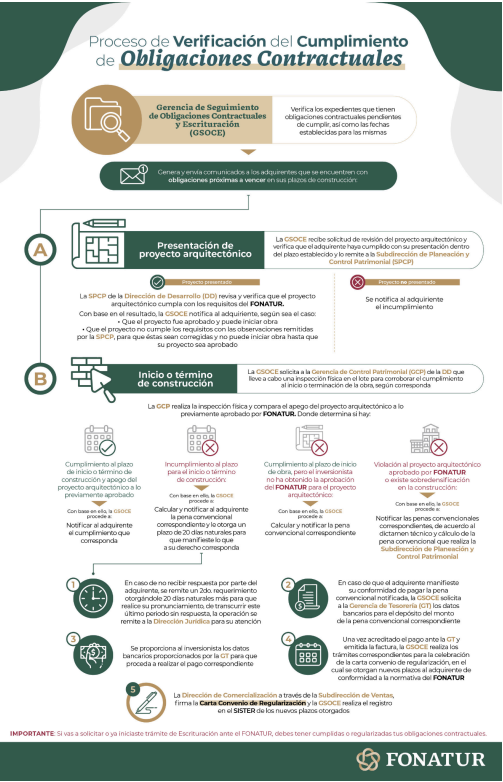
Proceso de Verificación del Cumplimiento de Obligaciones Contractuales

Gerencia de Seguimiento de Obligaciones Contractuales y Escrituración (GSOCE)

Verifica los expedientes que tienen obligaciones contractuales pendientes de cumplir, así como las fechas establecidas para las mismas

Genera y envía comunicados a los adquirentes que se encuentren con obligaciones próximas a vencer en sus plazos de construcción:

A

Presentación de proyecto arquitectónico

La GSOCE recibe solicitud de revisión del proyecto arquitectónico y verifica que el adquirente haya cumplido con su presentación dentro del plazo establecido y lo remite a la Subdirección de Planeación y Control Patrimonial (SPCP)

Proyecto presentado

Proyecto no presentado

La SPCP de la Dirección de Desarrollo (DD) revisa y verifica que el proyecto arquitectónico cumpla con los requisitos del FONATUR.

Con base en el resultado, la GSOCE notifica al adquirente, según sea el caso:
• Que el proyecto fue aprobado y puede iniciar obra
• Que el proyecto no cumple los requisitos con las observaciones remitidas por la SPCP, para que éstas sean corregidas y no puede iniciar obra hasta que su proyecto sea aprobado

Se notifica al adquirente el incumplimiento

B

Inicio o término de construcción

La GSOCE solicita a la Gerencia de Control Patrimonial (GCP) de la DD que lleve a cabo una inspección física en el lote para corroborar el cumplimiento al inicio o terminación de la obra, según corresponda

La GCP realiza la inspección física y compara el apego del proyecto arquitectónico a lo previamente aprobado por FONATUR. Donde determina si hay:

Cumplimiento al plazo de inicio o término de construcción y apego del proyecto arquitectónico a lo previamente aprobado

Con base en ello, la GSOCE procede a:

Notificar al adquirente el cumplimiento que corresponda

Incumplimiento al plazo para el inicio o término de construcción:

Con base en ello, la GSOCE procede a:

Calcular y notificar al adquirente la pena convencional correspondiente y lo otorga un plazo de 20 días naturales para que manifieste lo que a su derecho corresponda

Cumplimiento al plazo de inicio de obra, pero el inversionista no ha obtenido la aprobación del FONATUR para el proyecto arquitectónico:

Con base en ello, la GSOCE procede a:

Calcular y notificar la pena convencional correspondiente

Violación al proyecto arquitectónico aprobado por FONATUR o existe sobredensificación en la construcción:

Con base en ello, la GSOCE procede a:

Notificar las penas convencionales correspondientes, de acuerdo al dictamen técnico y cálculo de la pena convencional que realiza la Subdirección de Planeación y Control Patrimonial

1
En caso de no recibir respuesta por parte del adquirente, se remite un 2do. requerimiento otorgándole 20 días naturales más para que realice su pronunciamiento, de transcurrir este último periodo sin respuesta, la operación se remite a la Dirección Jurídica para su atención

2
En caso de que el adquirente manifieste su conformidad de pagar la pena convencional notificada, la GSOCE solicita a la Gerencia de Tesorería (GT) los datos bancarios para el depósito del monto de la pena convencional correspondiente

3
Se proporciona al inversionista los datos bancarios proporcionados por la GT para que proceda a realizar el pago correspondiente

4
Una vez acreditado el pago ante la GT y emitida la factura, la GSOCE realiza los trámites correspondientes para la celebración de la carta convenio de regularización, en el cual se otorgan nuevos plazos al adquirente de conformidad a la normativa del FONATUR

5
La Dirección de Comercialización a través de la Subdirección de Ventas, firma la Carta Convenio de Regularización y la GSOCE realiza el registro en el SISTER de los nuevos plazos otorgados

IMPORTANTE: Si vas a solicitar o ya iniciaste trámite de Escrituración ante el FONATUR, debes tener cumplidas o regularizadas tus obligaciones contractuales.

FONATUR